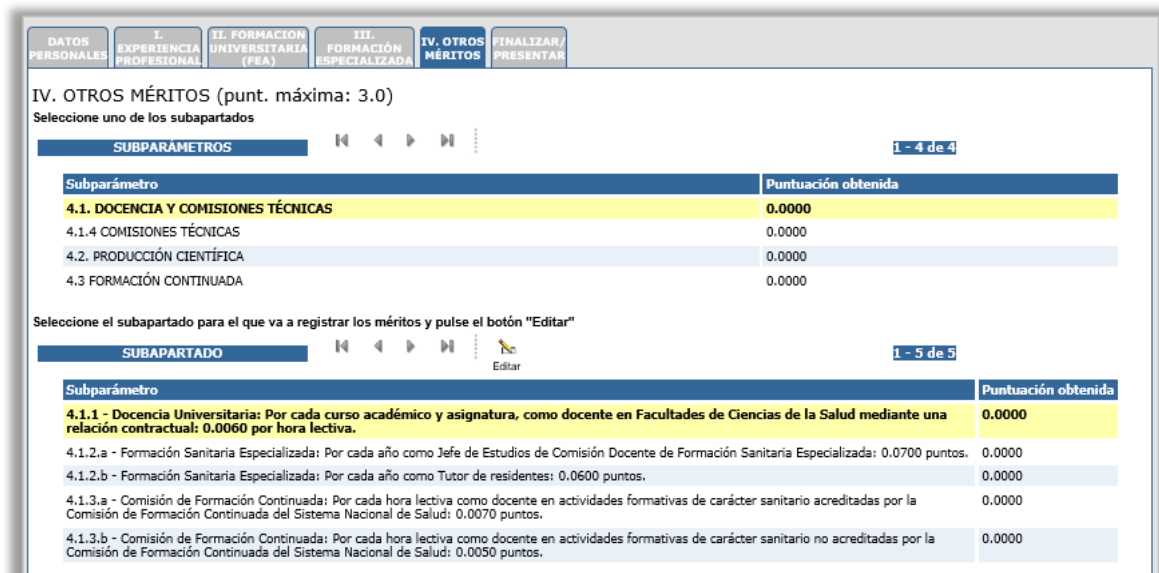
DATOS PERSONALES | I. EXPERIENCIA PROFESIONAL | II. FORMACION UNIVERSITARIA (FEA) | III. FORMACIÓN ESPECIALIZADA | IV. OTROS MÉRITOS | FINALIZAR/ PRESENTAR

IV. OTROS MÉRITOS (punt. máxima: 3.0)
Seleccione uno de los subapartados

SUBPARÁMETROS

1 - 4 de 4

| Subparámetro | Puntuación obtenida |
|---|---|
| 4.1. DOCENCIA Y COMISIONES TÉCNICAS | 0.0000 |
| 4.1.4 COMISIONES TÉCNICAS | 0.0000 |
| 4.2. PRODUCCIÓN CIENTÍFICA | 0.0000 |
| 4.3 FORMACIÓN CONTINUADA | 0.0000 |

Seleccione el subapartado para el que va a registrar los méritos y pulse el botón "Editar"

SUBAPARTADO

Editar

1 - 5 de 5

| Subparámetro | Puntuación obtenida |
|---|---|
| 4.1.1 - Docencia Universitaria: Por cada curso académico y asignatura, como docente en Facultades de Ciencias de la Salud mediante una relación contractual: 0.0060 por hora lectiva. | 0.0000 |
| 4.1.2.a - Formación Sanitaria Especializada: Por cada año como Jefe de Estudios de Comisión Docente de Formación Sanitaria Especializada: 0.0700 puntos. | 0.0000 |
| 4.1.2.b - Formación Sanitaria Especializada: Por cada año como Tutor de residentes: 0.0600 puntos. | 0.0000 |
| 4.1.3.a - Comisión de Formación Continuada: Por cada hora lectiva como docente en actividades formativas de carácter sanitario acreditadas por la Comisión de Formación Continuada del Sistema Nacional de Salud: 0.0070 puntos. | 0.0000 |
| 4.1.3.b - Comisión de Formación Continuada: Por cada hora lectiva como docente en actividades formativas de carácter sanitario no acreditadas por la Comisión de Formación Continuada del Sistema Nacional de Salud: 0.0050 puntos. | 0.0000 |